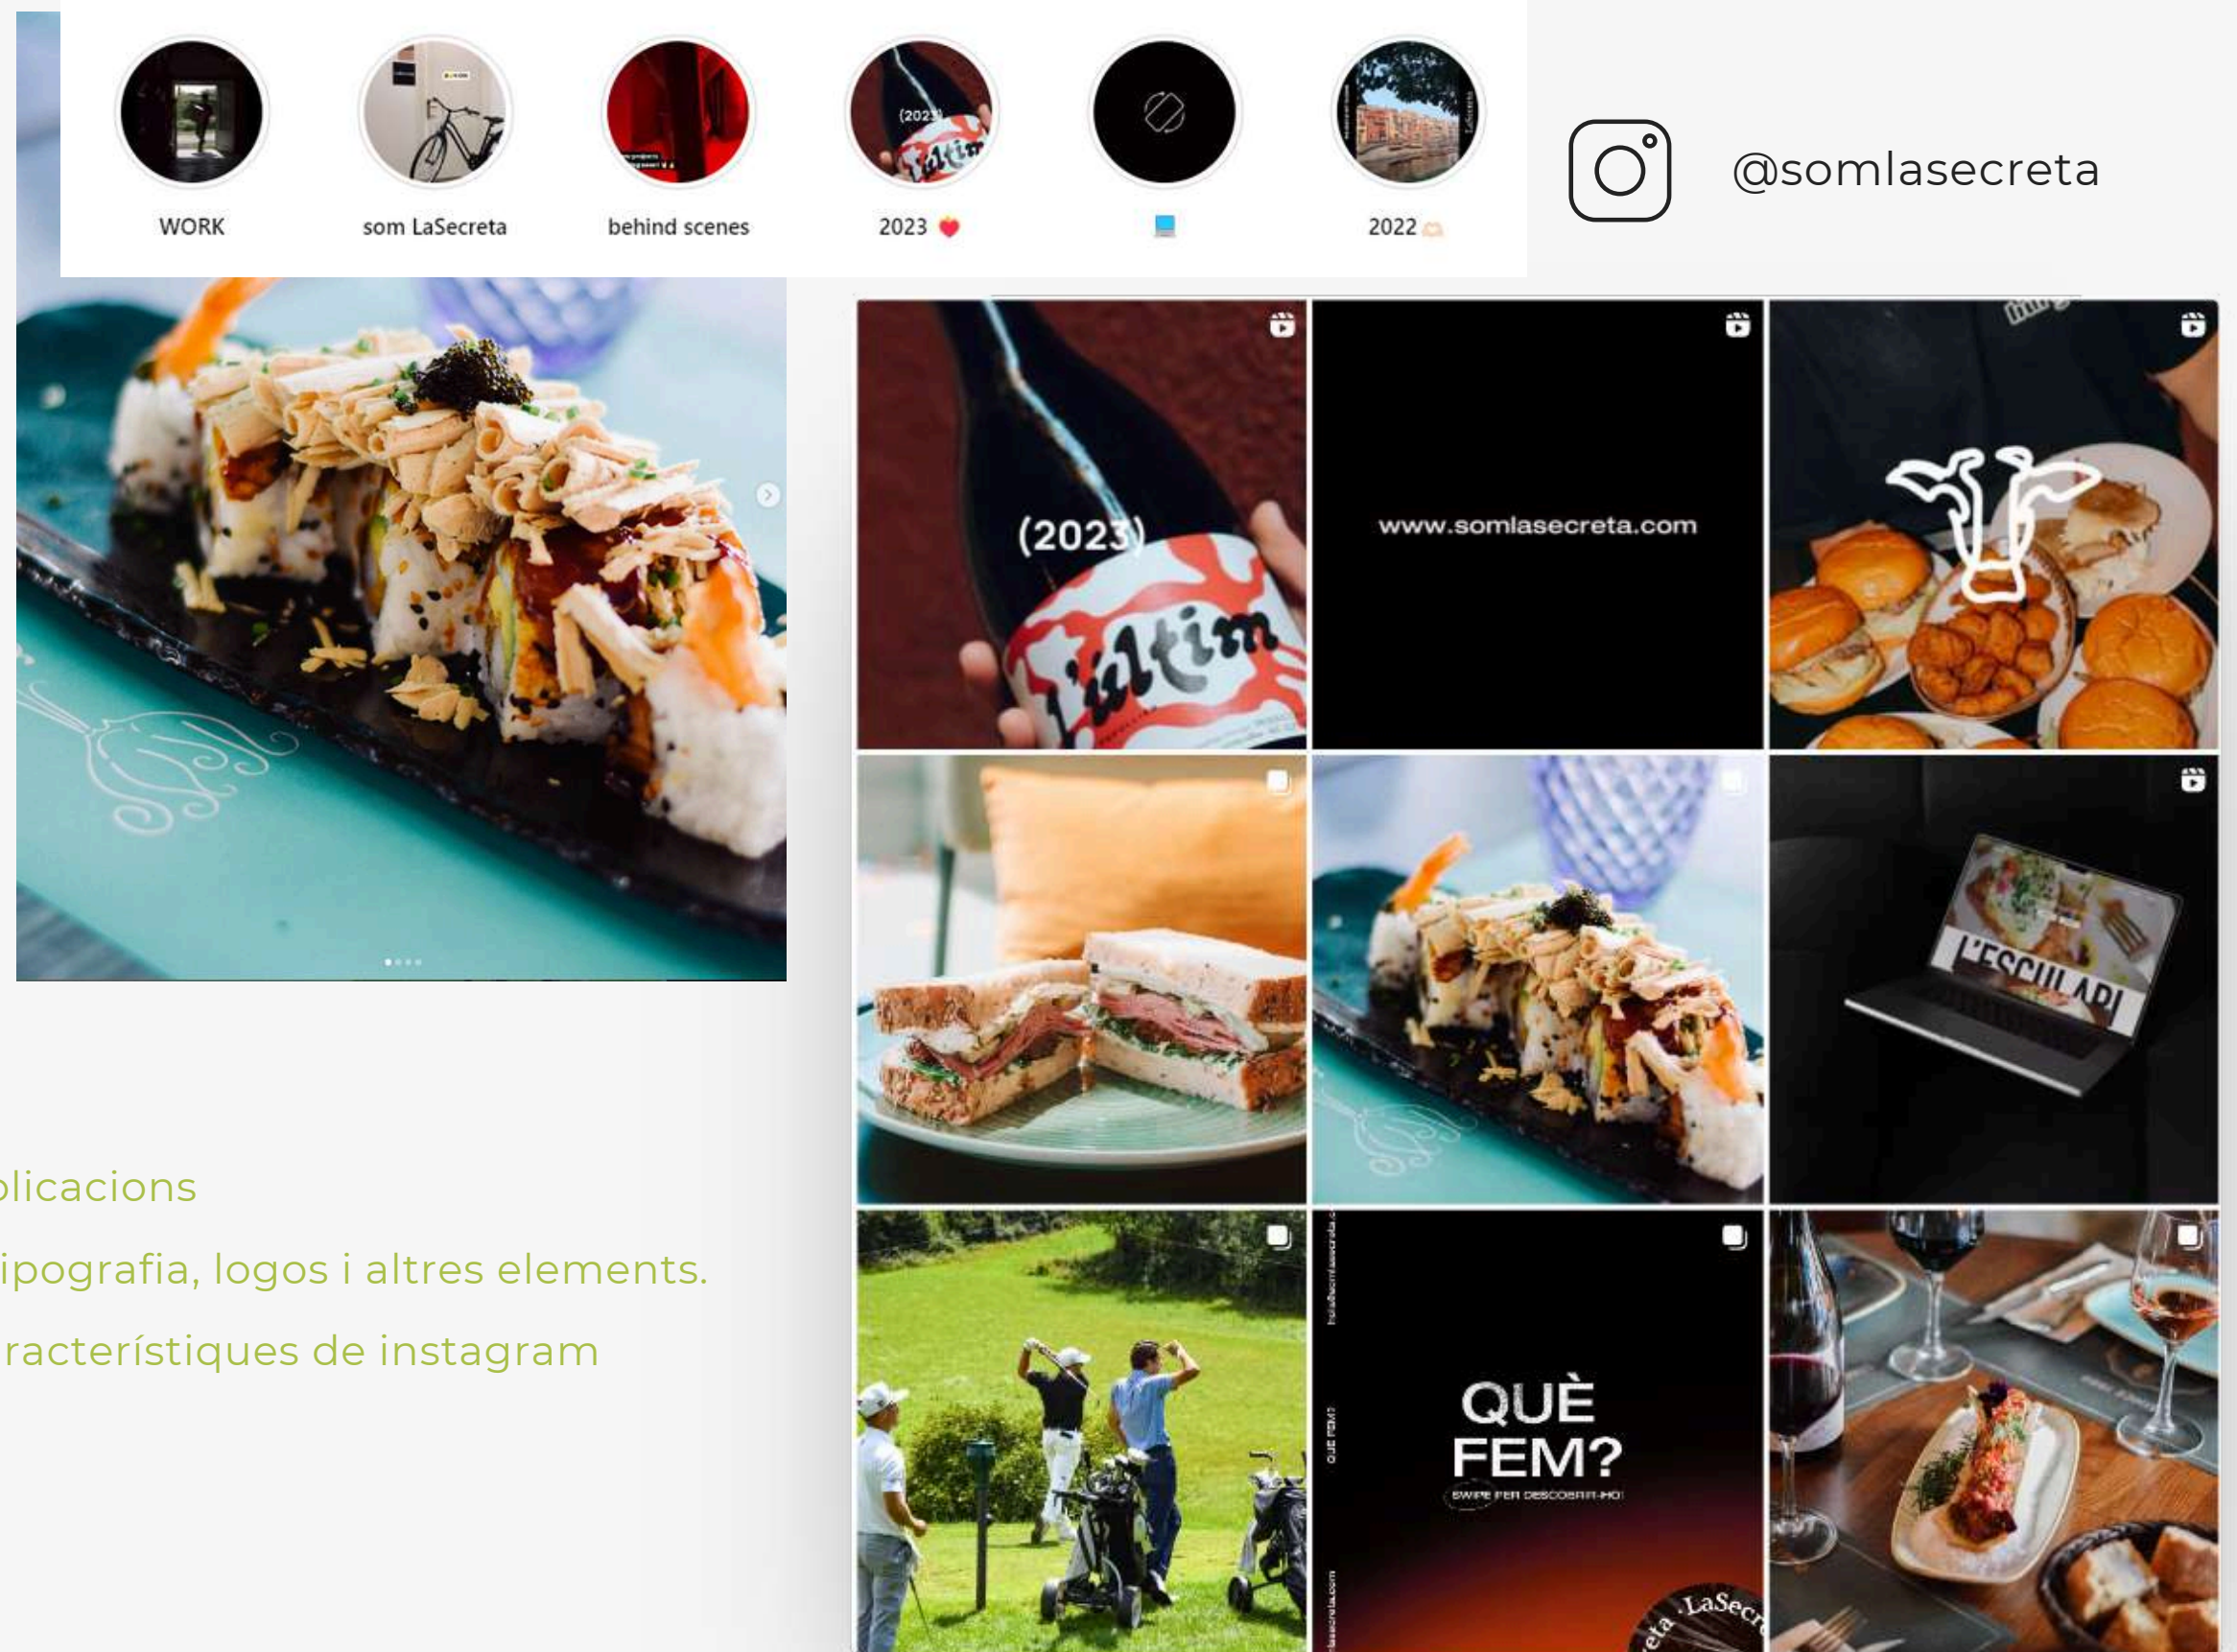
WORK

som LaSecreta

behind scenes

2023 ❤️

2022

@somlasecreta

(2023)

L'últim

www.somlasecreta.com

L'ESCULAPI

QUÈ FEM?

SWIPE PER DESCOBRIR-HO!

LaSecreta

olicacions

ipografia, logos i altres elements.

racterístiques de instagram